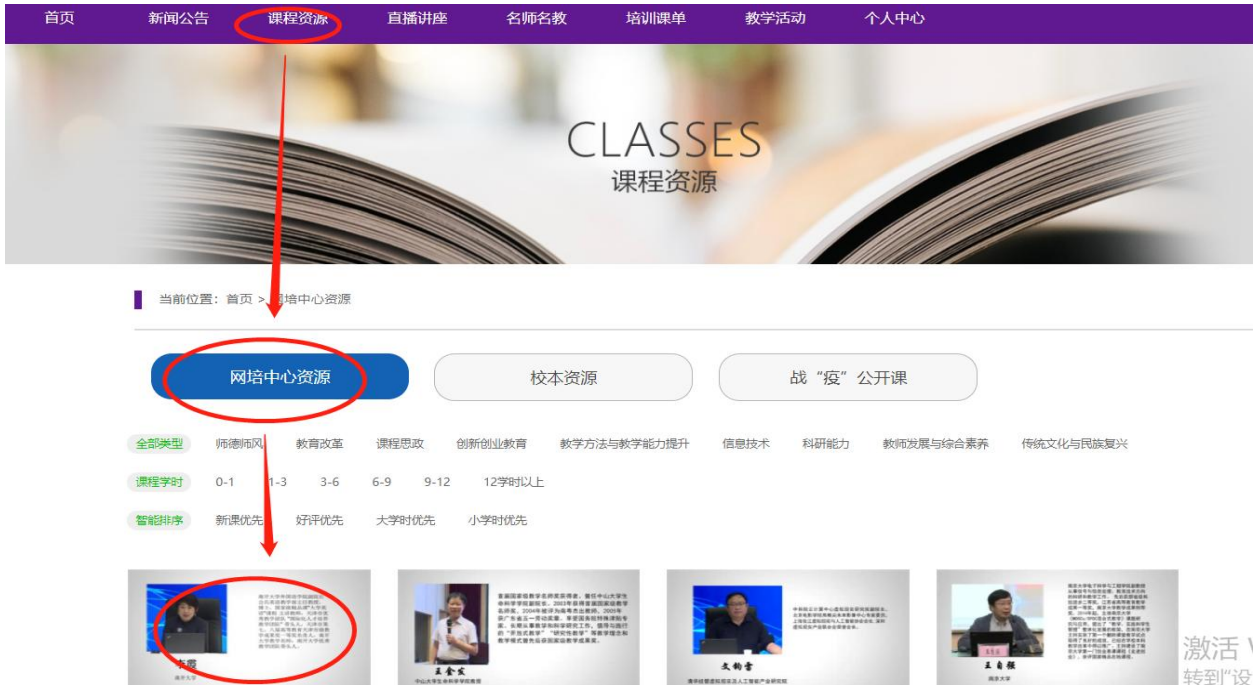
首页 新闻公告 课程资源 直播讲座 名师名教 培训课单 教学活动 个人中心

CLASSES
课程资源

当前位置：首页 > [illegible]培中心资源

网培中心资源 校本资源 战“疫”公开课

全部类型 师德师风 教育改革 课程思政 创新创业教育 教学方法与教学能力提升 信息技术 科研能力 教师发展与综合素养 传统文化与民族复兴

课程学时 0-1 1-3 3-6 6-9 9-12 12学时以上

智能排序 新课优先 好评优先 大学时优先 小学时优先

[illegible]

王金发

文钧雷

王自强

激活 W
转到"设